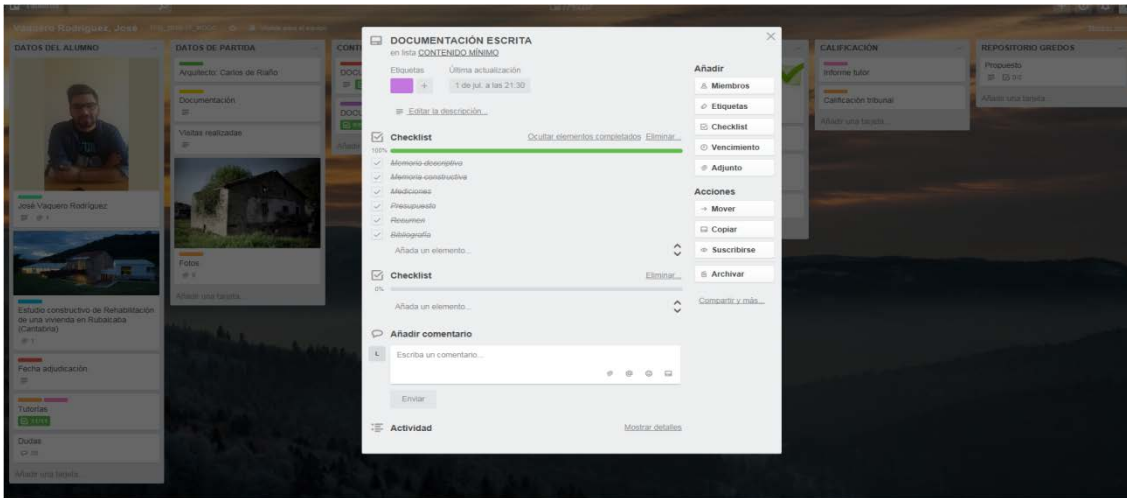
Vaquero Rodríguez, José

DATOS DEL ALUMNO

José Vaquero Rodríguez

Estudio constructivo de Rehabilitación de una vivienda en Rubalcaba (Cantabria)

Fecha adjudicación

Tutorías

Dudas

Añadir una tarjeta...

DATOS DE PARTIDA

Arquitecto: Carlos de Riaño

Documentación

Visitas realizadas

Fotos

Añadir una tarjeta...

DOCUMENTACIÓN ESCRITA
en lista CONTENIDO MÍNIMO

Etiquetas
Última actualización
1 de jul. a las 21:30

Editar la descripción...

Checklist
Ocultar elementos completados Eliminar...
100%
Memoria descriptiva
Memoria constructiva
Mediciones
Presupuesto
Resumen
Bibliografía
Añada un elemento...

Checklist
Eliminar...
0%
Añada un elemento...

Añadir comentario
L
Escriba un comentario...
Enviar

Actividad
Mostrar detalles

Añadir
Miembros
Etiquetas
Checklist
Vencimiento
Adjunto

Acciones
Mover
Copiar
Suscribirse
Archivar
Compartir y más...

CALIFICACIÓN
Informe tutor
Calificación tribunal
Añadir una tarjeta...

REPOSITORIO GREDOS
Propuesto
Añadir una tarjeta...